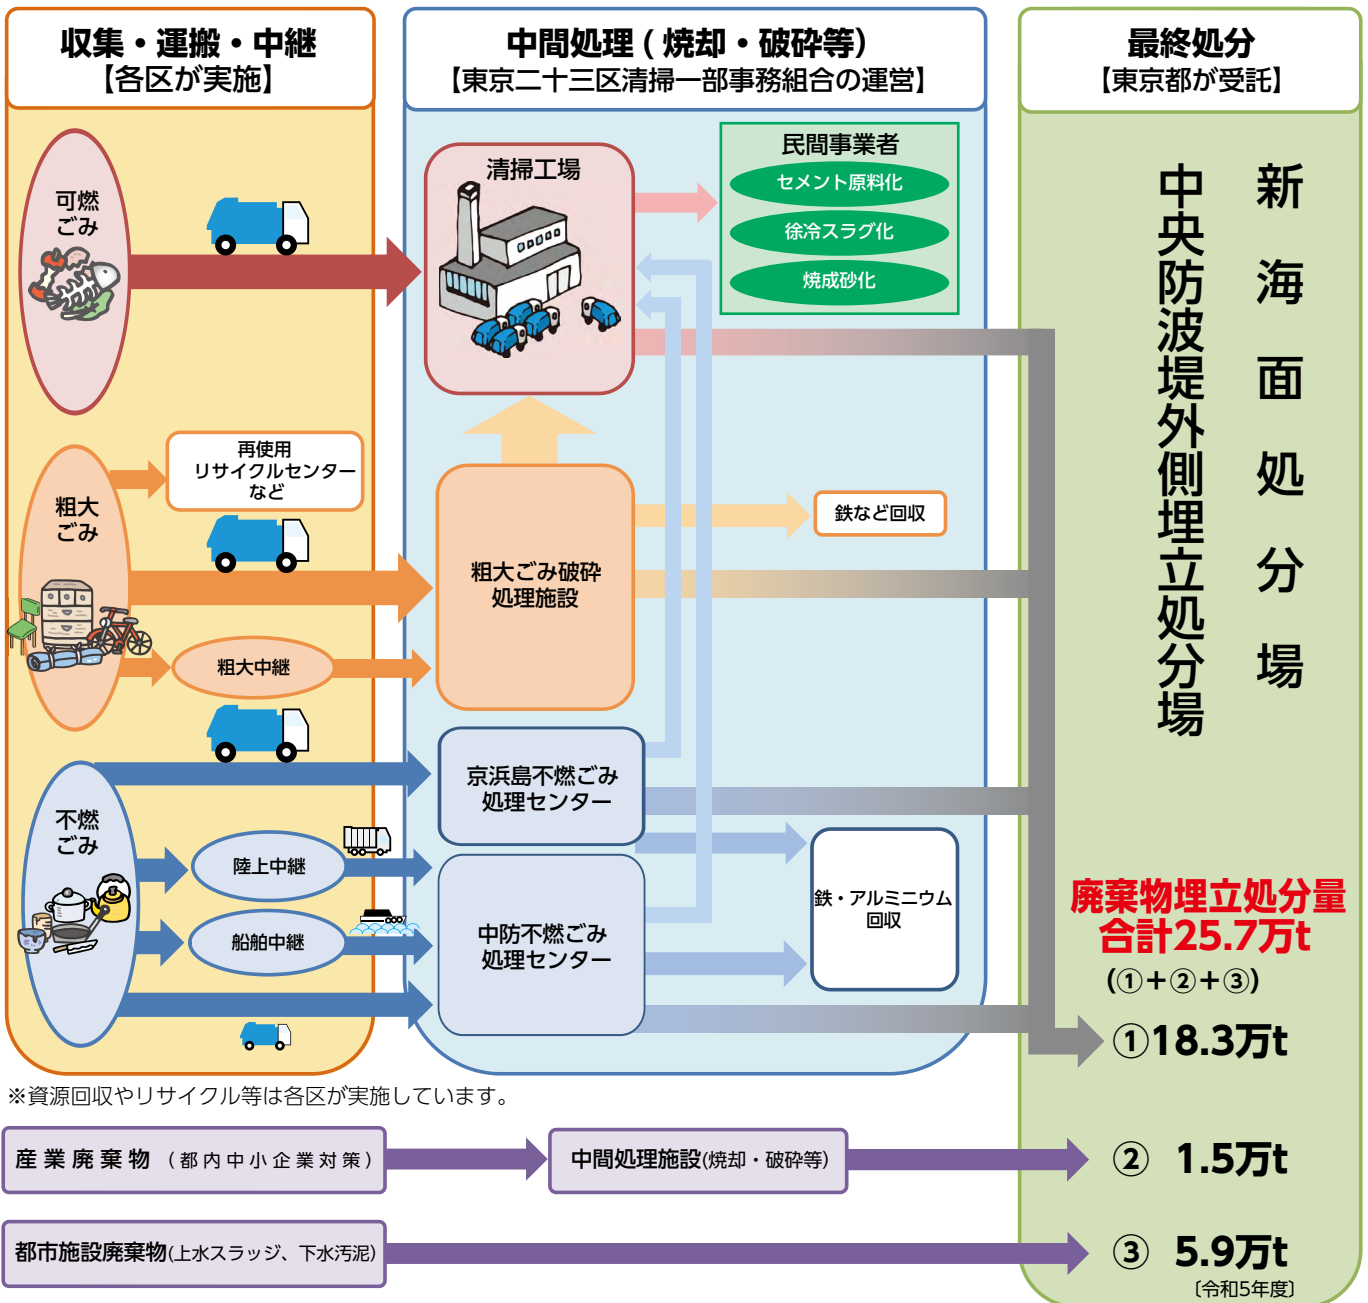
収集・運搬・中継
【各区が実施】

中間処理（焼却・破砕等）
【東京二十三区清掃一部事務組合の運営】

最終処分
【東京都が受託】

可燃ごみ

清掃工場

民間事業者
セメント原料化
徐冷スラグ化
焼成砂化

中央防波堤外側埋立処分場

新海面処分場

再使用
リサイクルセンターなど

粗大ごみ

鉄など回収

粗大ごみ破砕処理施設

粗大中継

京浜島不燃ごみ処理センター

不燃ごみ

陸上中継

鉄・アルミニウム回収

船舶中継

中防不燃ごみ処理センター

廃棄物埋立処分量
合計25.7万t
(①+②+③)

①18.3万t

※資源回収やリサイクル等は各区が実施しています。

産業廃棄物（都内中小企業対策）

中間処理施設(焼却・破砕等)

② 1.5万t

都市施設廃棄物(上水スラッジ、下水汚泥)

③ 5.9万t
〔令和5年度〕